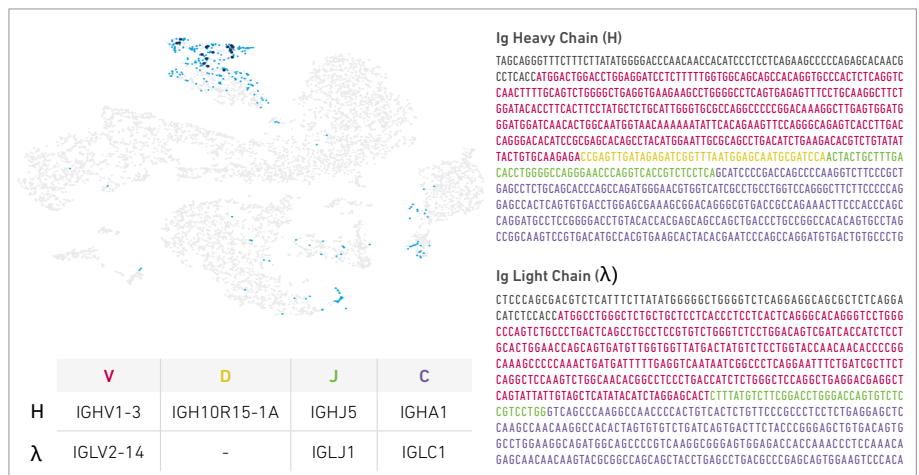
|  | V | D | J | C |
|---|---|---|---|---|
| H | IGHV1-3 | IGH10R15-1A | IGHJ5 | IGHA1 |
| λ | IGLV2-14 | - | IGLJ1 | IGLC1 |

Ig Heavy Chain (H)

TAGCAGGGTTTCTTCTTATATGGGGACCCAACAACCACATCCCTCCTCAGAAGCCCCCAGAGCACAACGCCTCACCATGGACTGGACCTGGAGGATCCTCTTTTTGGTGGCAGCAGCCACAGGTGCCCACTCTCAGGTCCAACTTTGCAGTCTGGGGCTGAGGTGAAGAAGCCTGGGGCCTCAGTGAGAGTTTCCTGCAAGGCTTCTGGATACACCTTCACTTCCTATGCTCTGCATTGGGTGCGCCAGGCCCCCGGACAAAGGCTTGAGTGGATGGGATGGATCAACACTGGCAATGGTAACAAAAAATATTCACAGAAGTTCCAGGGCAGAGTCACCTTGACCAGGGACACATCCGCGAGCACAGCCTACATGGAATTGCGCAGCCTGACATCTGAAGACACGTCTGTATATTACTGTGCAAGAGACCGAGTTGATAGAGATCGGTTTAATGGAGCAATGCGATCCAACTACTGCTTTGACCTGGGGCCAGGGAACCCAGGTCACCGTCTCCTCAGCATCCCCGACCAGCCCCAAGGTCTTCCCGCTGAGCCTCTGCAGCACCCAGCCAGATGGGAACGTGGTCATCGCCTGCCTGGTCCAGGGCTTCTTCCCCCAGGAGCCACTCAGTGTGACCTGGAGCGAAAGCGGACAGGGCGTGACCGCCAGAAACTTCCCACCCAGCCAGGATGCCTCCGGGGACCTGTACACCACGAGCAGCCAGCTGACCCTGCCGGCCACACAGTGCCTAGCCGGCAAGTCCGTGACATGCCACGTGAAGCACTACACGAATCCCAGCCAGGATGTGACTGTGCCCTG

Ig Light Chain (λ)

CTCCCAGCGACGTCTCATTTCTTATATGGGGGCTGGGGTCTCAGGAGGCAGCGCTCTCAGGACATCTCCACCATGGCCTGGGCTCTGCTGCTCCTCACCCTCCTCACTCAGGGCACAGGGTCCTGGGCCCAGTCTGCCCTGACTCAGCCTGCCTCCGTGTCTGGGTCTCCTGGACAGTCGATCACCATCTCCTGCACTGGAACCAGCAGTGATGTTGGTGGTTATGACTATGTCTCCTGGTACCAACAACACCCCGGCAAAGCCCCCAAACTGATGATTTTTGAGGTCAATAATCGGCCCTCAGGAATTTCTGATCGCTTCTCAGGCTCCAAGTCTGGCAACACGGCCTCCCTGACCATCTCTGGGCTCCAGGCTGAGGACGAGGCTCAGTATTATTGTAGCTCATATACATCTAGGAGCACTCTTTATGTCTTCGGACCTGGGACCAGTGTCTCCGTCCTGGGTCAGCCCAAGGCCAACCCCACTGTCACTCTGTTCCCGCCCTCCTCTGAGGAGCTCCAAGCCAACAAGGCCACACTAGTGTGTCTGATCAGTGACTTCTACCCGGGAGCTGTGACAGTGGCCTGGAAGGCAGATGGCAGCCCCGTCAAGGCGGGAGTGGAGACCACCAAACCCTCCAAACAGAGCAACAACAAGTACGCGGCCAGCAGCTACCTGAGCCTGACGCCCGAGCAGTGGAAGTCCCACA